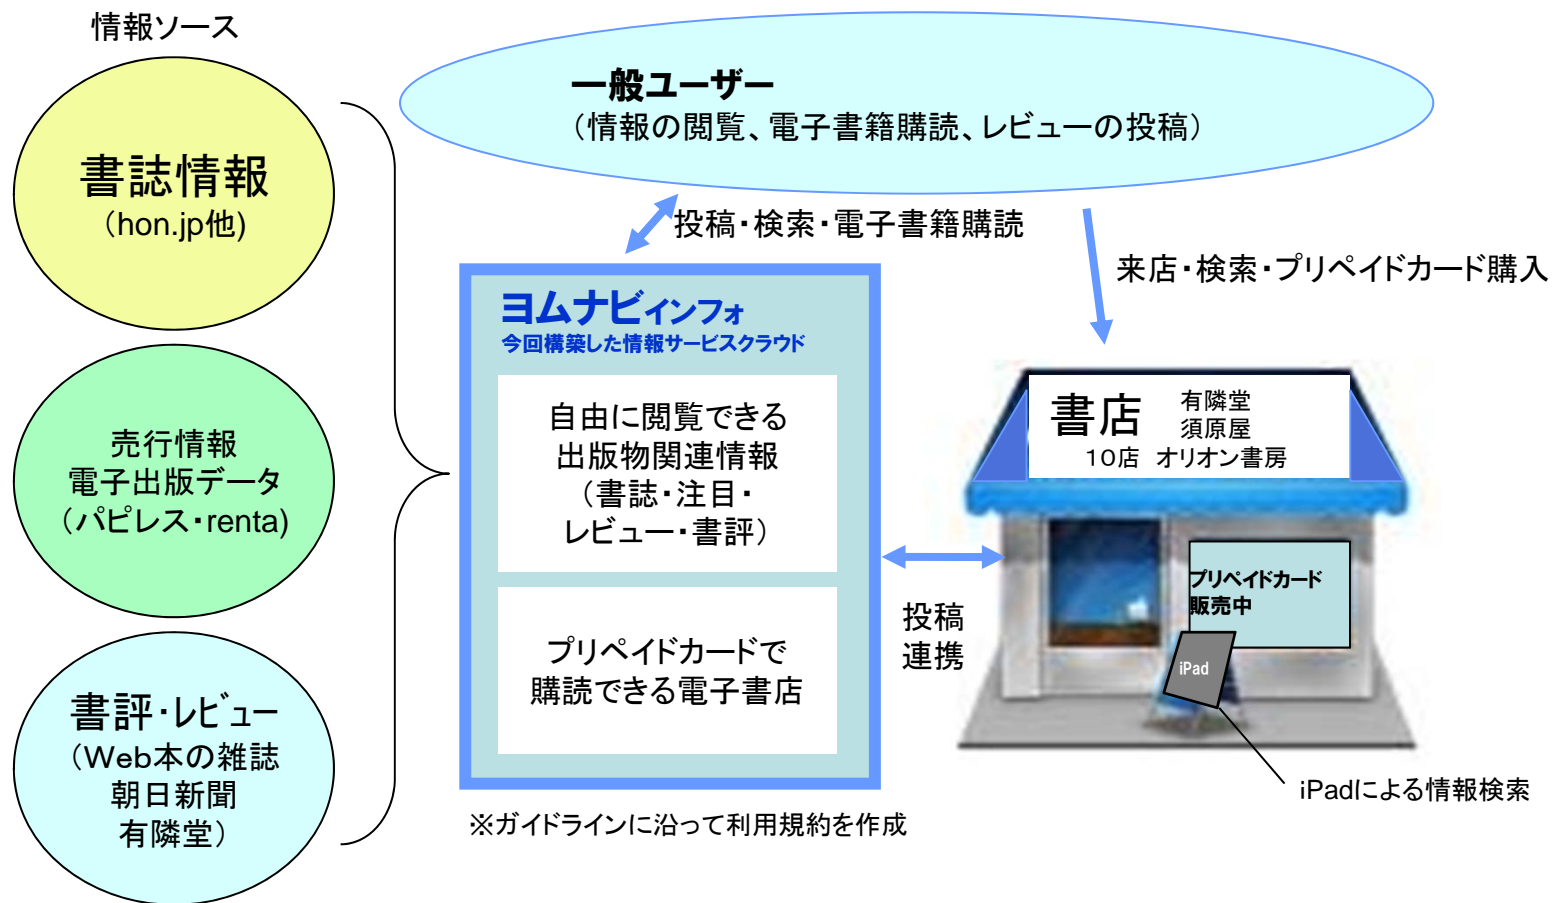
情報ソース

書誌情報
（hon.jp他）

売行情報
電子出版データ
（パピレス・renta)

書評・レビュー
（Web本の雑誌
朝日新聞
有隣堂）

一般ユーザー
（情報の閲覧、電子書籍購読、レビューの投稿）

投稿・検索・電子書籍購読

来店・検索・プリペイドカード購入

ヨムナビインフォ
今回構築した情報サービスクラウド

自由に閲覧できる
出版物関連情報
（書誌・注目・
レビュー・書評）

プリペイドカードで
購読できる電子書店

※ガイドラインに沿って利用規約を作成

投稿
連携

書店 有隣堂
須原屋
10店 オリオン書房

プリペイドカード
販売中

iPad

iPadによる情報検索